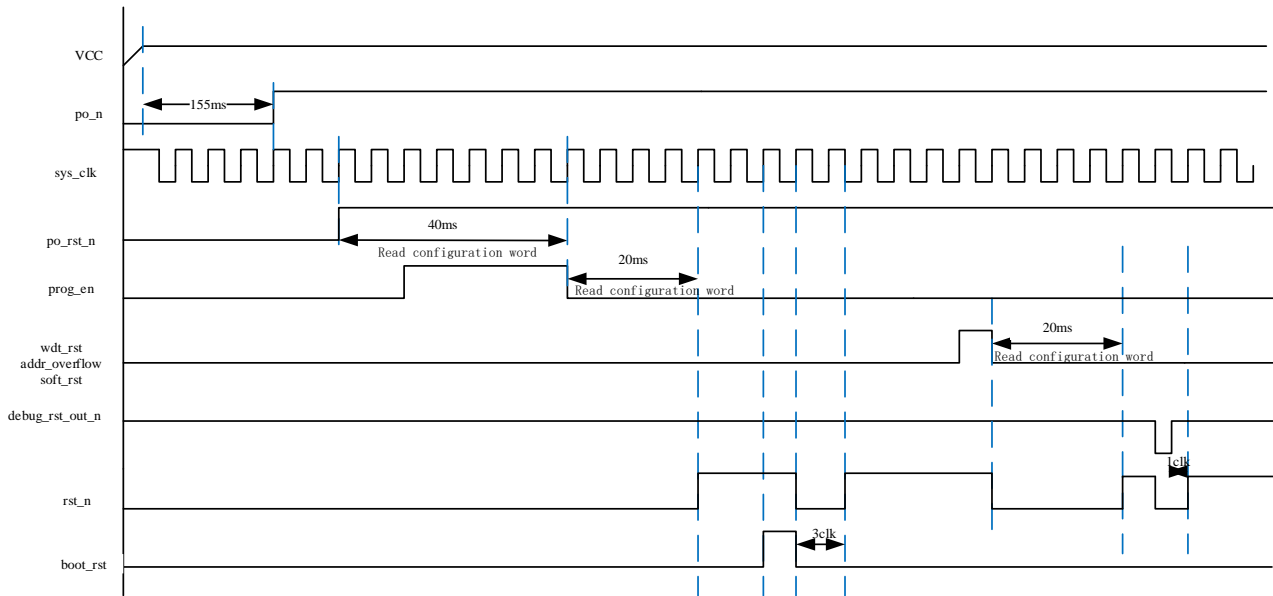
VCC

po_n

155ms

sys_clk

po_rst_n

40ms

Read configuration word

prog_en

20ms

Read configuration word

wdt_rst
addr_overflow
soft_rst

20ms

Read configuration word

debug_rst_out_n

1clk

rst_n

boot_rst

3clk